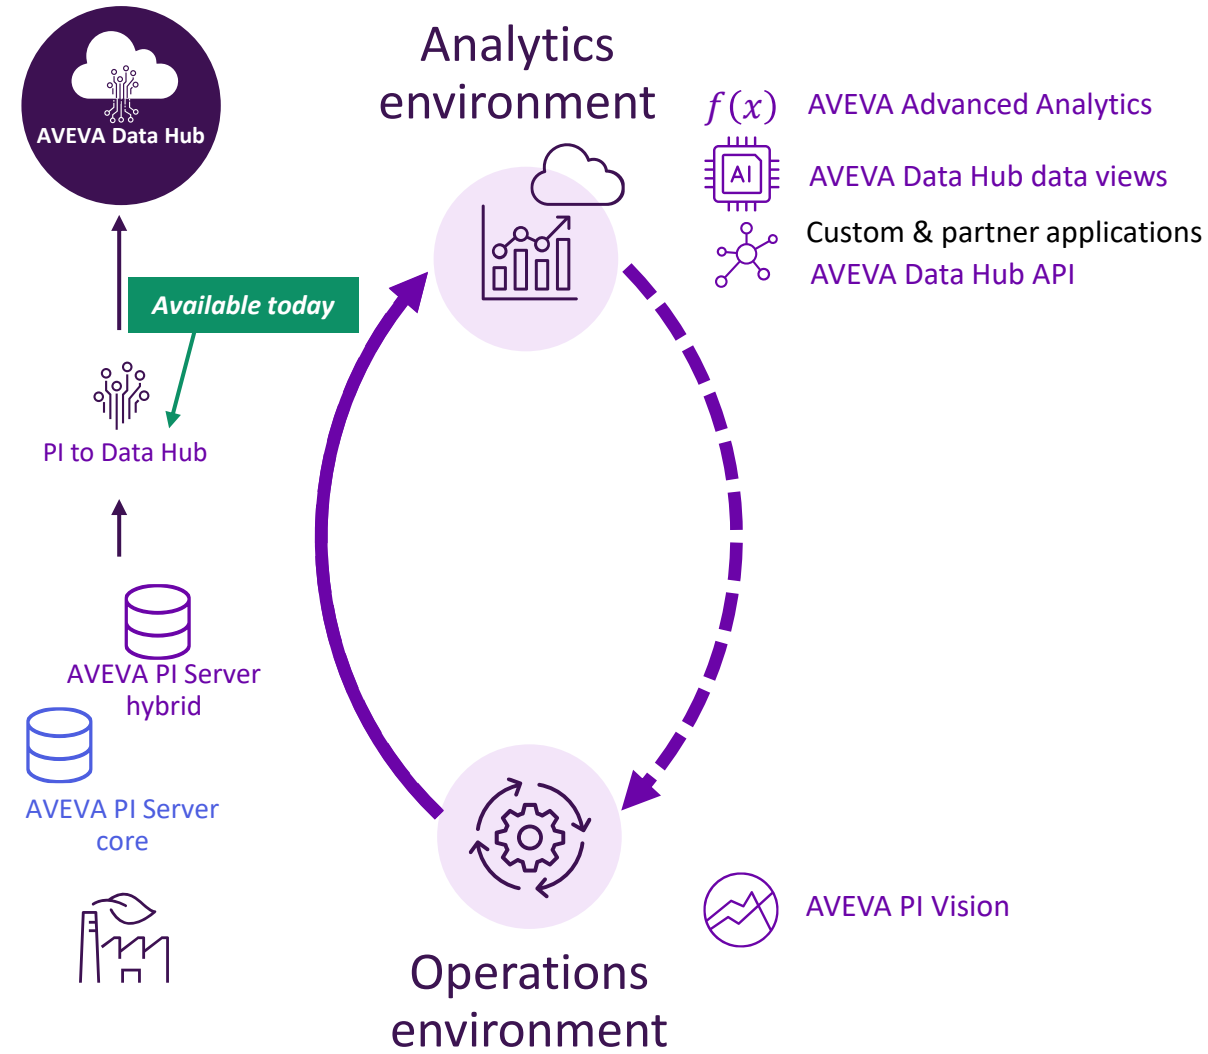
AVEVA Data Hub

Available today

PI to Data Hub

AVEVA PI Server hybrid

AVEVA PI Server core

Analytics environment

$f(x)$ AVEVA Advanced Analytics

AI

AVEVA Data Hub data views

Custom & partner applications

AVEVA Data Hub API

AVEVA PI Vision

Operations environment